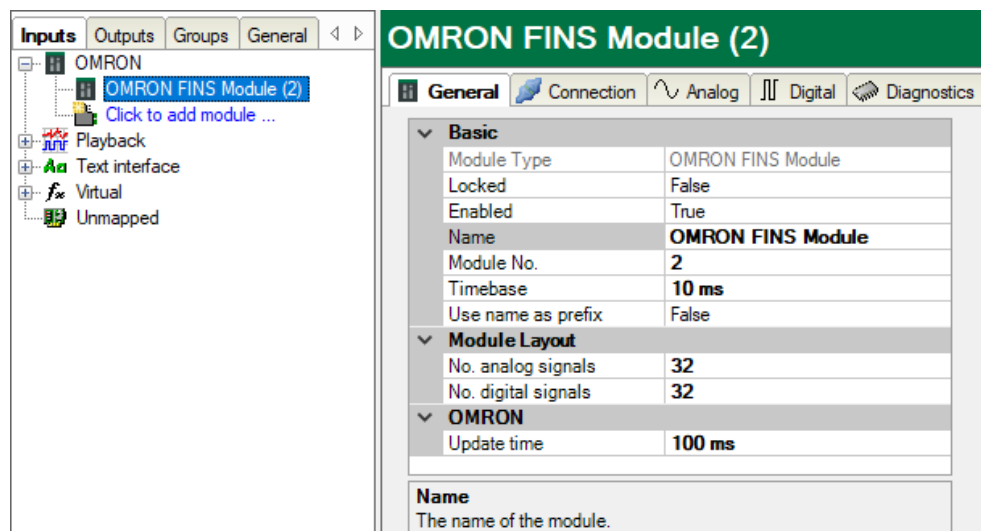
Inputs | Outputs | Groups | General

OMRON
OMRON FINS Module (2)
Click to add module ...
Playback
Text interface
Virtual
Unmapped

OMRON FINS Module (2)

General | Connection | Analog | Digital | Diagnostics

| Basic | |
|---|---|
| Module Type | OMRON FINS Module |
| Locked | False |
| Enabled | True |
| Name | OMRON FINS Module |
| Module No. | 2 |
| Timebase | 10 ms |
| Use name as prefix | False |
| **Module Layout** | |
| No. analog signals | 32 |
| No. digital signals | 32 |
| **OMRON** | |
| Update time | 100 ms |

Name
The name of the module.